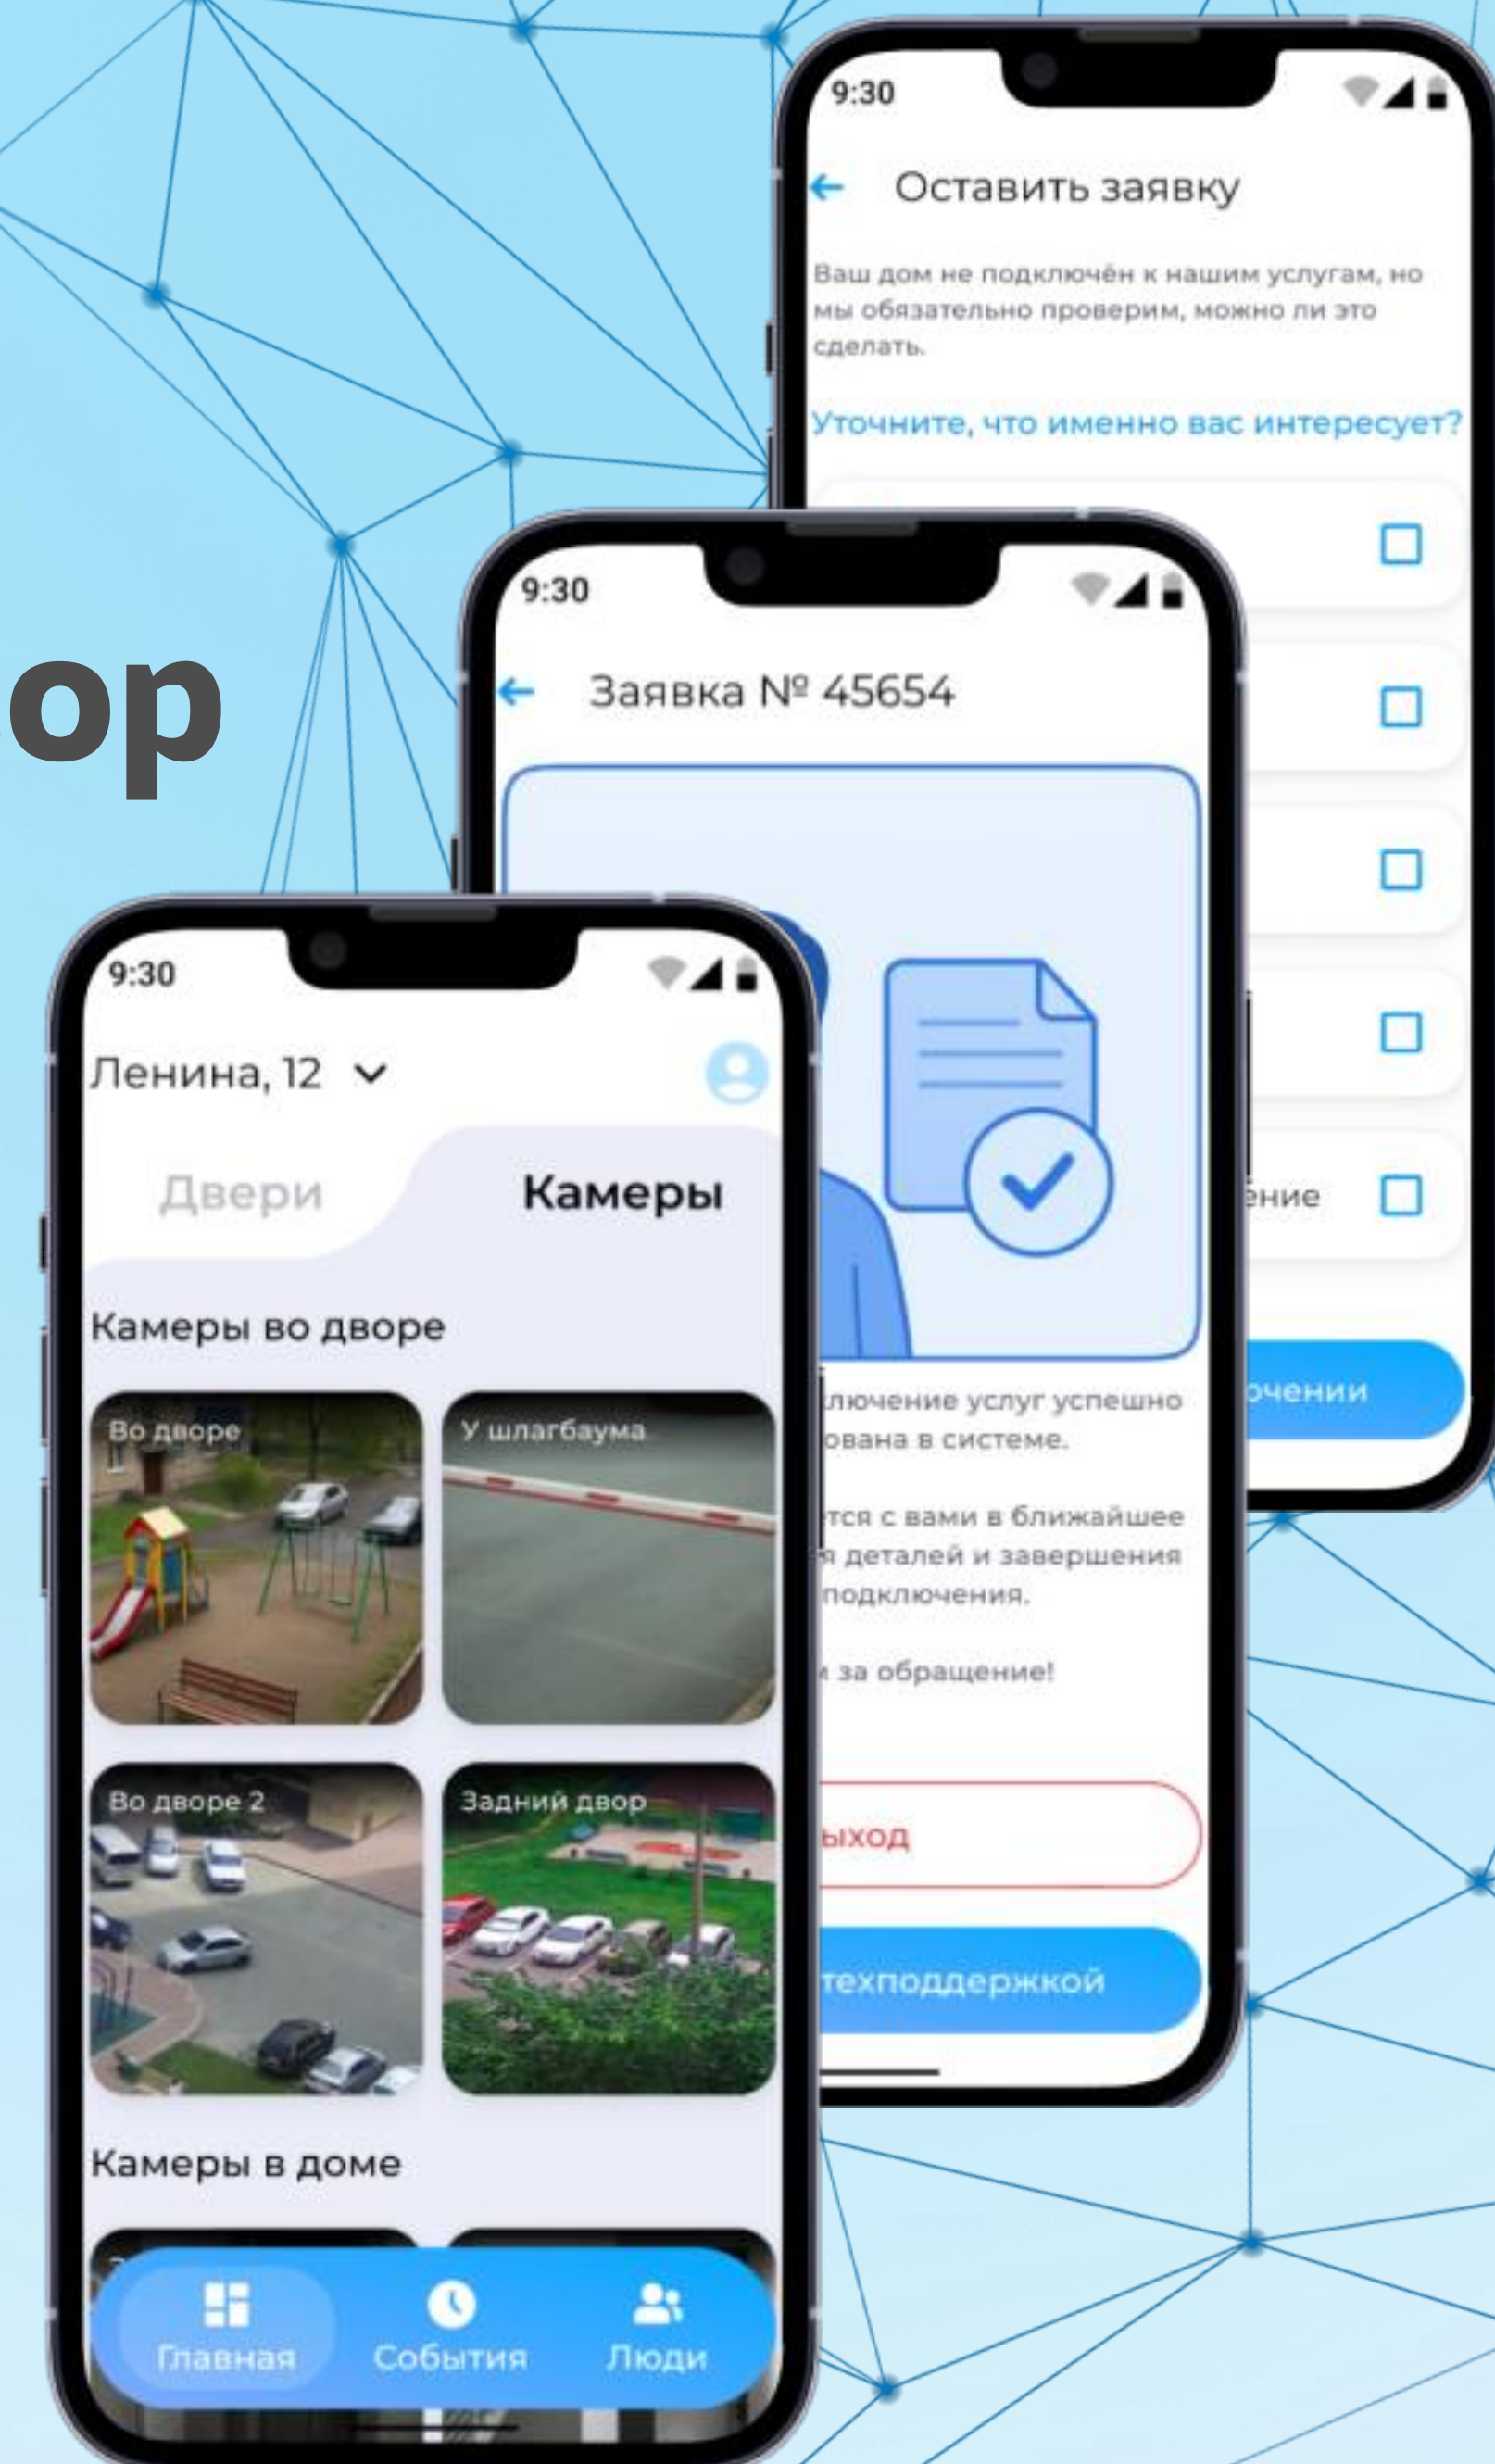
ор

9:30

Оставить заявку

Ваш дом не подключён к нашим услугам, но мы обязательно проверим, можно ли это сделать.

Уточните, что именно вас интересует?

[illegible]ение

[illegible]очении

9:30

Заявка № 45654

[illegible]лючение услуг успешно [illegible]ована в системе.

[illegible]тся с вами в ближайшее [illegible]я деталей и завершения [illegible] подключения.

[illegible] за обращение!

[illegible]ыход

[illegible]техподдержкой

9:30

Ленина, 12

Двери

Камеры

Камеры во дворе

Во дворе

У шлагбаума

Во дворе 2

Задний двор

Камеры в доме

Главная

События

Люди